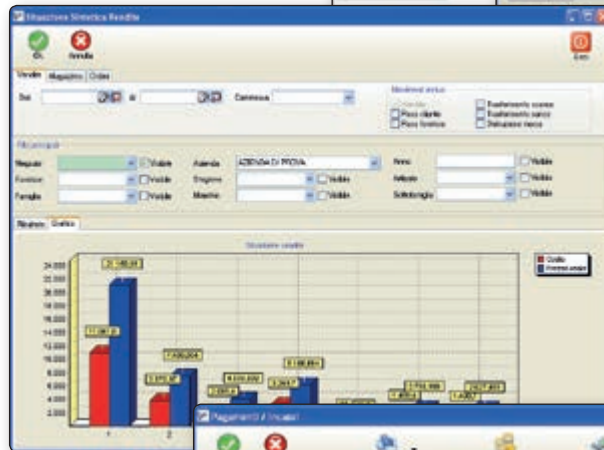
Situazione Sintetica Vendite

Ok Annulla

Esci

Vendite Magazzino Ordini

Dal al Commessa

Movimenti prima
Vendite
Pezzi clienti
Pezzi fornitore
Trasferimento scarico
Trasferimento carico
Dettaglio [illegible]

Filtri principali

Negozio Visibile Azienda AZIENDA DI PROVA Anno Visibile

Fornitore Visibile Stagione Visibile Articolo Visibile

Famiglia Visibile Marche Visibile Sottofamiglia Visibile

Risultato Grafico

Situazione vendite

Qtà
Prezzo vendita

24.000
22.000
20.000
18.000
16.000
14.000
12.000
10.000
8.000
6.000
4.000
2.000

1 2

Pagamenti / Incassi